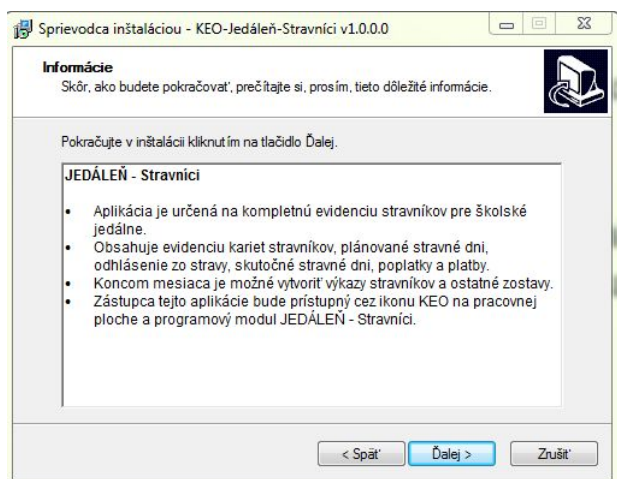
Sprievodca inštaláciou - KEO-Jedáleň-Stravníci v1.0.0.0

Informácie
Skôr, ako budete pokračovať, prečítajte si, prosím, tieto dôležité informácie.

Pokračujte v inštalácii kliknutím na tlačidlo Ďalej.

JEDÁLEŇ - Stravníci

• Aplikácia je určená na kompletnú evidenciu stravníkov pre školské jedálne.
• Obsahuje evidenciu kariet stravníkov, plánované stravné dni, odhlásenie zo stravy, skutočné stravné dni, poplatky a platby.
• Koncom mesiaca je možné vytvoriť výkazy stravníkov a ostatné zostavy.
• Zástupca tejto aplikácie bude prístupný cez ikonu KEO na pracovnej ploche a programový modul JEDÁLEŇ - Stravníci.

< Späť
Ďalej >
Zrušiť